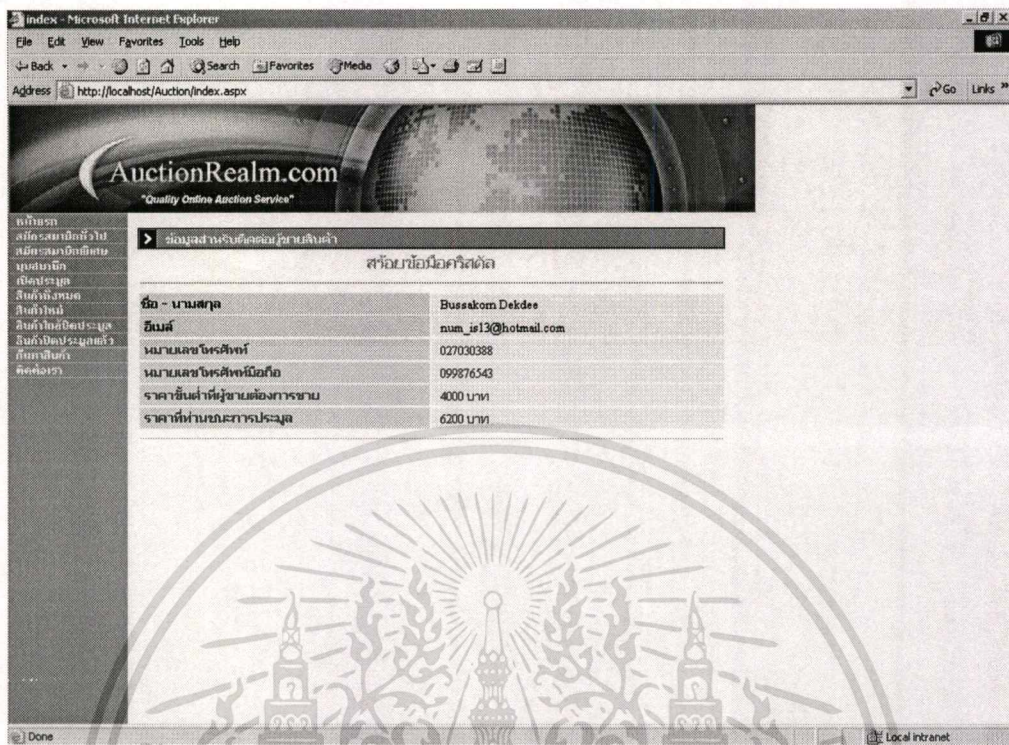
index - Microsoft Internet Explorer

File Edit View Favorites Tools Help

Back Search Favorites Media

Address http://localhost/Auction/index.aspx

Go Links

AuctionRealm.com
"Quality Online Auction Service"

หน้าแรก
สมัครสมาชิกทั่วไป
สมัครสมาชิกพิเศษ
บุคสมาชิก
เปิดประมูล
สินค้าทั้งหมด
สินค้าใหม่
สินค้าใกล้ปิดประมูล
สินค้าปิดประมูลแล้ว
ค้นหาสินค้า
ติดต่อเรา

ข้อมูลสำหรับติดต่อผู้ขายสินค้า

สร้อยข้อมือคริสตัล

| ชื่อ - นามสกุล | Bussakorn Dekdee |
|---|---|
| อีเมล์ | num_is13@hotmail.com |
| หมายเลขโทรศัพท์ | 027030388 |
| หมายเลขโทรศัพท์มือถือ | 099876543 |
| ราคาขั้นต่ำที่ผู้ขายต้องการขาย | 4000 บาท |
| ราคาที่ท่านชนะการประมูล | 6200 บาท |

Done

Local intranet